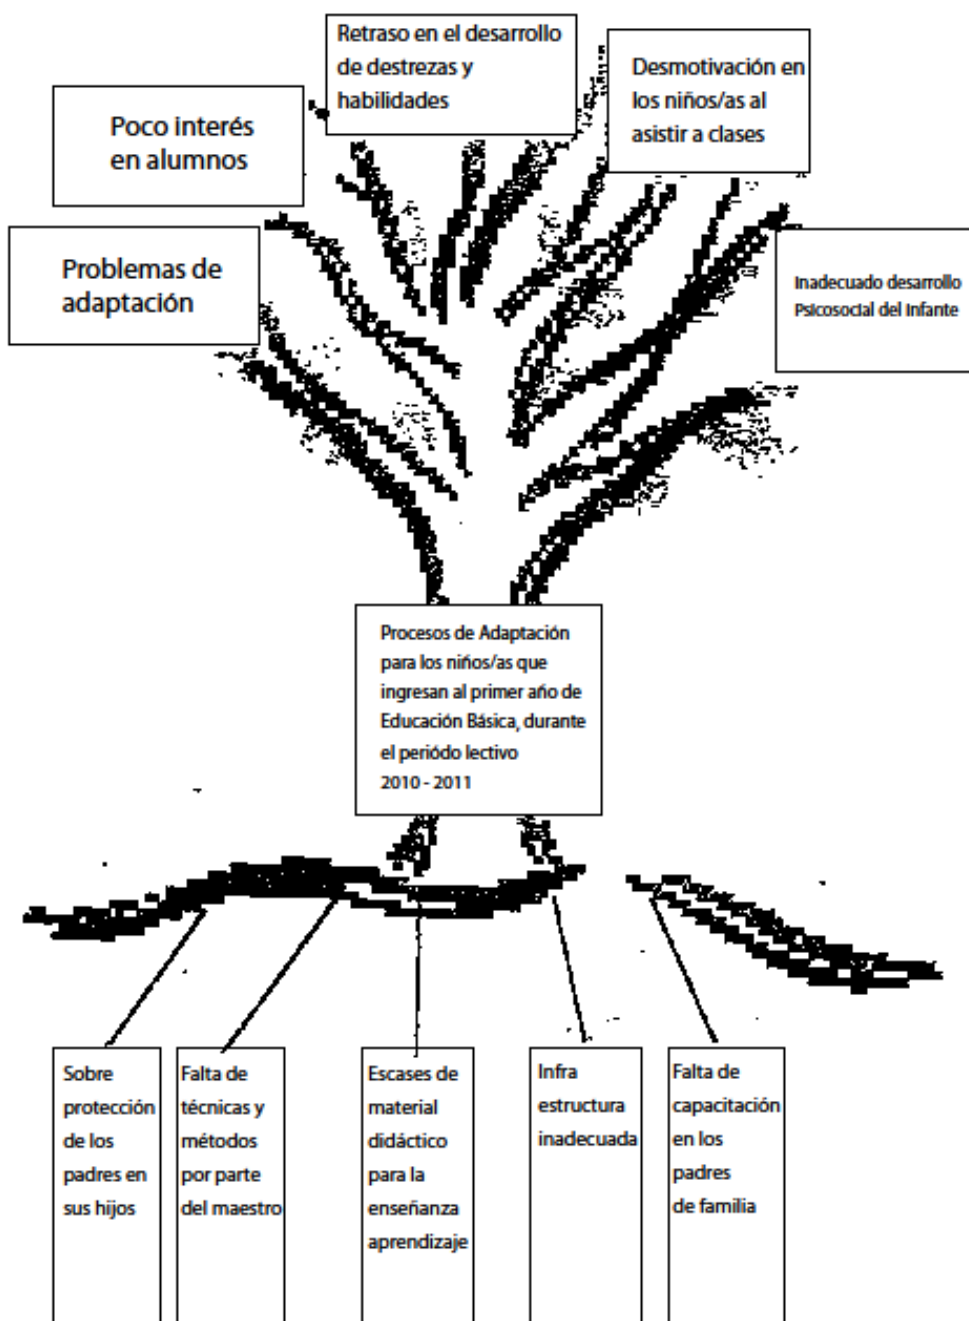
Retraso en el desarrollo de destrezas y habilidades

Desmotivación en los niños/as al asistir a clases

Poco interés en alumnos

Problemas de adaptación

Inadecuado desarrollo Psicosocial del Infante

Procesos de Adaptación para los niños/as que ingresan al primer año de Educación Básica, durante el periodo lectivo 2010 - 2011

Sobre protección de los padres en sus hijos

Falta de técnicas y métodos por parte del maestro

Escases de material didáctico para la enseñanza aprendizaje

Infra estructura inadecuada

Falta de capacitación en los padres de familia